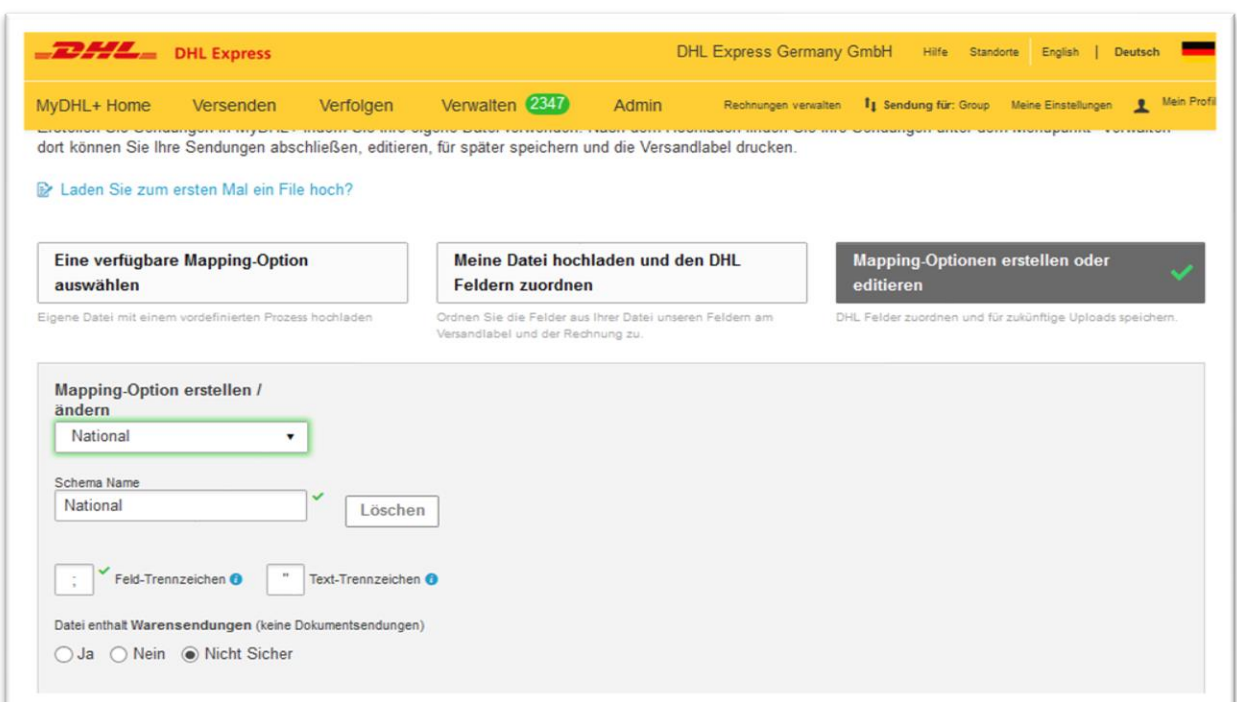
DHL DHL Express

DHL Express Germany GmbH Hilfe Standorte English | Deutsch

MyDHL+ Home Versenden Verfolgen Verwalten 2347 Admin Rechnungen verwalten Sendung für: Group Meine Einstellungen Mein Profil

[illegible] dort können Sie Ihre Sendungen abschließen, editieren, für später speichern und die Versandlabel drucken.

Laden Sie zum ersten Mal ein File hoch?

Eine verfügbare Mapping-Option auswählen
Eigene Datei mit einem vordefinierten Prozess hochladen

Meine Datei hochladen und den DHL Feldern zuordnen
Ordnen Sie die Felder aus Ihrer Datei unseren Feldern am Versandlabel und der Rechnung zu.

Mapping-Optionen erstellen oder editieren
DHL Felder zuordnen und für zukünftige Uploads speichern.

Mapping-Option erstellen / ändern
National

Schema Name
National
Löschen

; Feld-Trennzeichen " Text-Trennzeichen

Datei enthalt Warensendungen (keine Dokumentsendungen)
Ja Nein Nicht Sicher